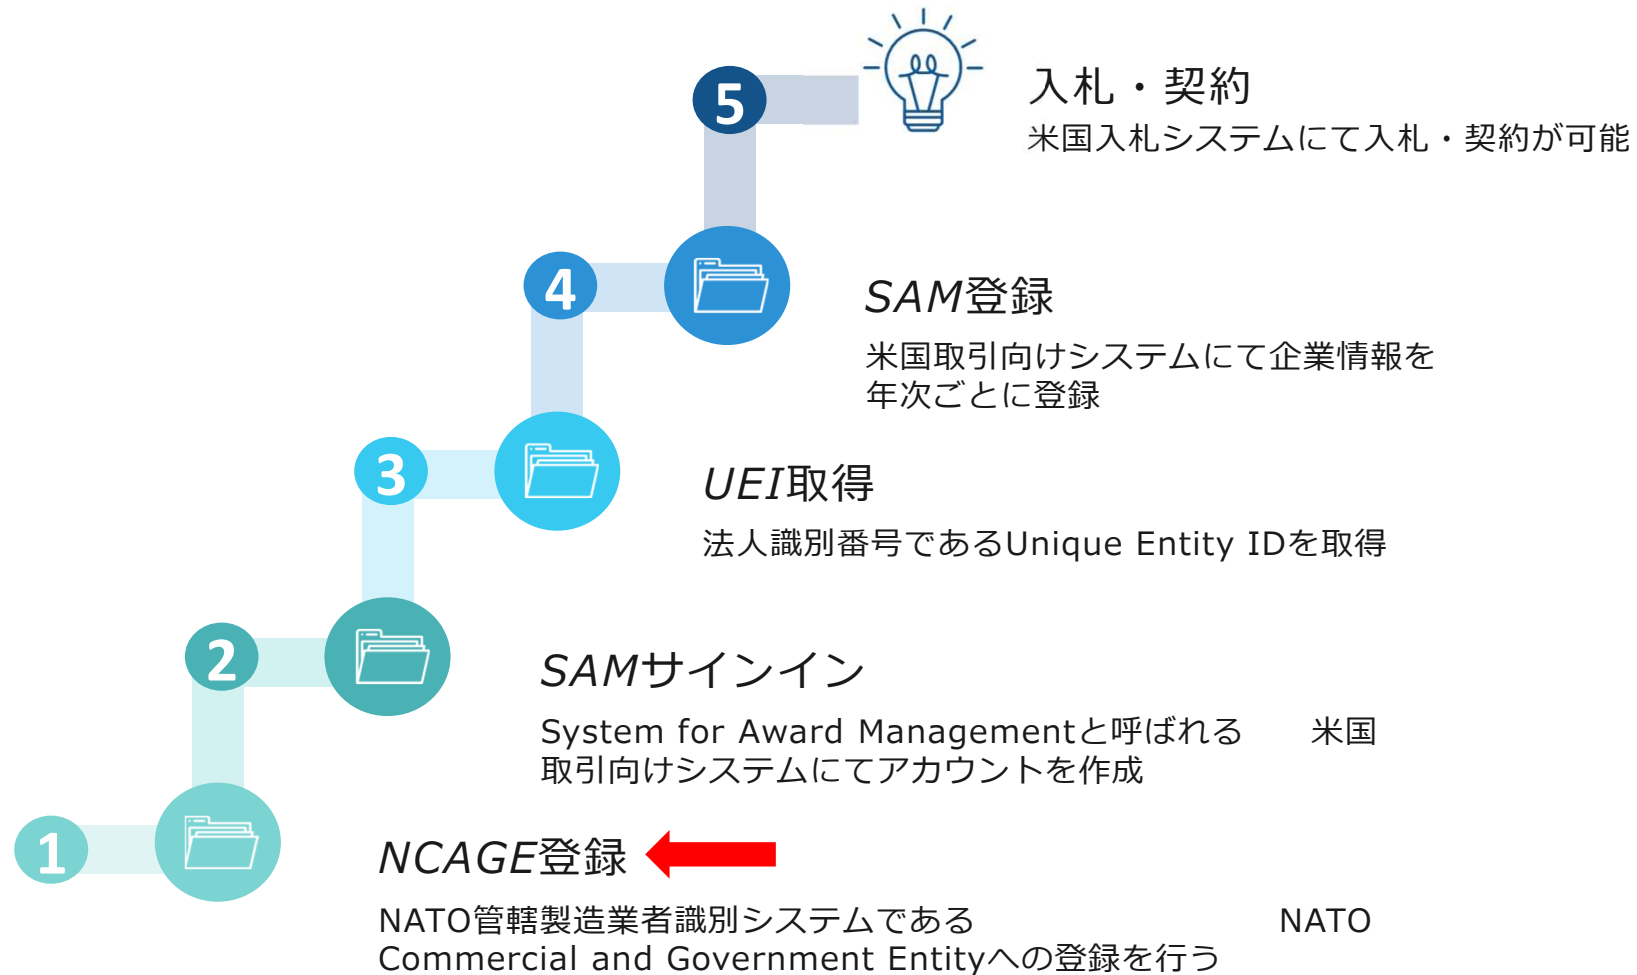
5
入札・契約
米国入札システムにて入札・契約が可能

4
SAM登録
米国取引向けシステムにて企業情報を年次ごとに登録

3
UEI取得
法人識別番号であるUnique Entity IDを取得

2
SAMサインイン
System for Award Managementと呼ばれる　米国取引向けシステムにてアカウントを作成

1
NCAGE登録
NATO管轄製造業者識別システムである　NATO Commercial and Government Entityへの登録を行う